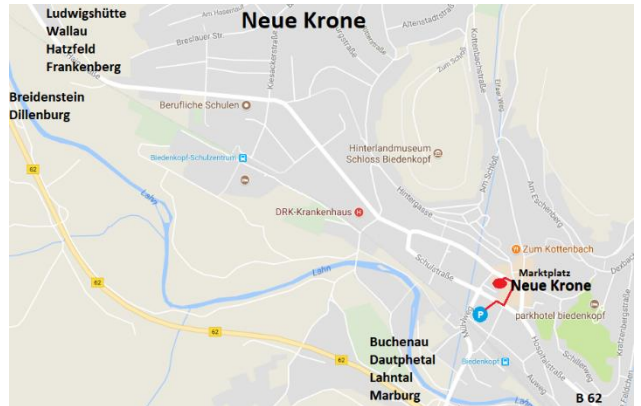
Ludwigshütte
Wallau
Hatzfeld
Frankenberg

Neue Krone

Breidenstein
Dillenburg

Am Hexenei
Breslauer Str.
Kiesackerstraße
Altenstadtstraße
Zum Schloß
Kottenbachstraße
Berufliche Schulen
Hinterlandmuseum
Schloss Biedenkopf
Biedenkopf-Schulzentrum
Hintergasse
Am Schloß
Am Eichenberg
DRK-Krankenhaus
Zum Kottenbach
Schulstraße
Lahn
Lahn
62
62
62
Marktplatz
Neue Krone
parkhotel biedenkopf
Hospitalstraße
Biedenkopf
Schillerweg

Buchenau
Dautphetal
Lahntal
Marburg

B 62